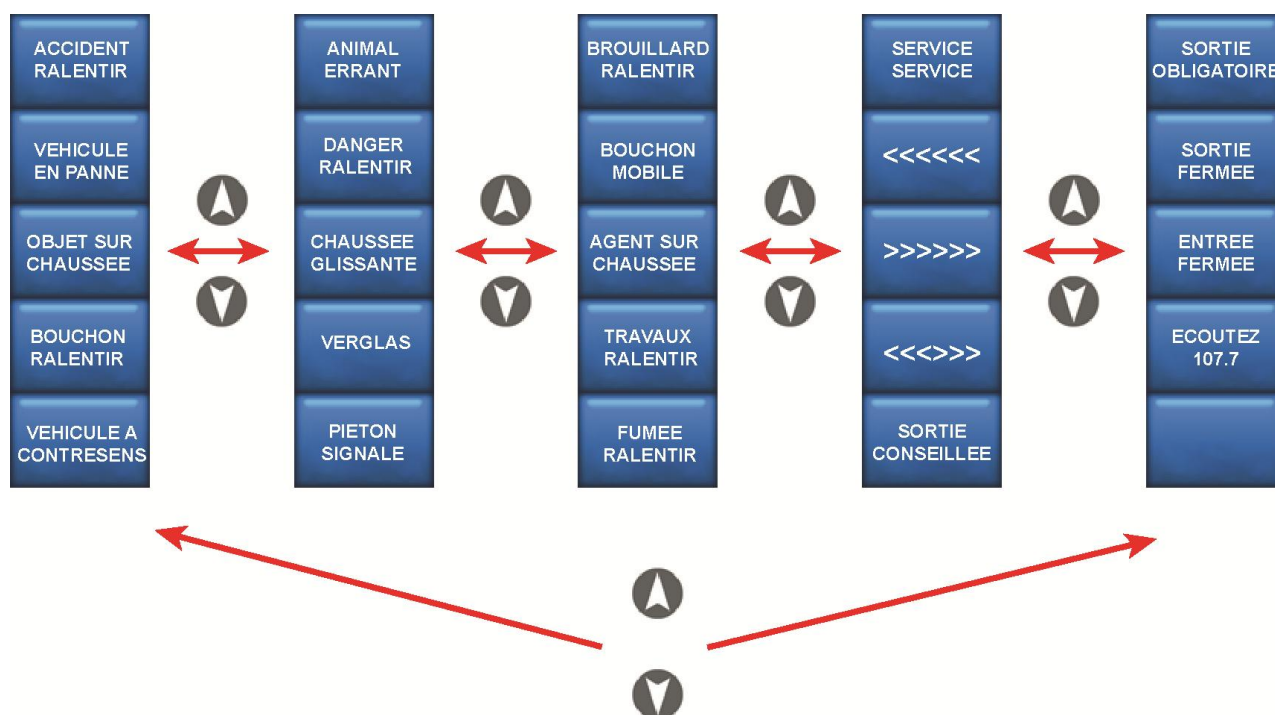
ACCIDENT RALENTIR

VEHICULE EN PANNE

OBJET SUR CHAUSSEE

BOUCHON RALENTIR

VEHICULE A CONTRESENS

ANIMAL ERRANT

DANGER RALENTIR

CHAUSSEE GLISSANTE

VERGLAS

PIETON SIGNALE

BROUILLARD RALENTIR

BOUCHON MOBILE

AGENT SUR CHAUSSEE

TRAVAUX RALENTIR

FUMEE RALENTIR

SERVICE SERVICE

<<<<<<

>>>>>>

<<<>>>

SORTIE CONSEILLEE

SORTIE OBLIGATOIRE

SORTIE FERMEE

ENTREE FERMEE

ECOUTEZ 107.7